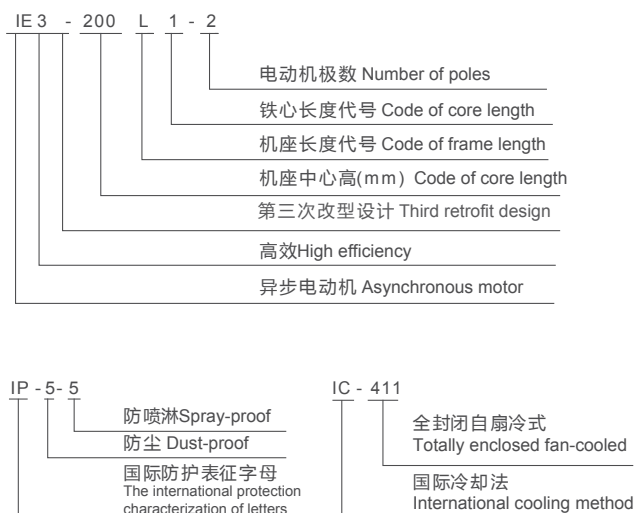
IE 3 - 200 L 1 - 2

电动机极数 Number of poles

铁心长度代号 Code of core length

机座长度代号 Code of frame length

机座中心高(mm) Code of core length

第三次改型设计 Third retrofit design

高效High efficiency

异步电动机 Asynchronous motor

IP - 5 - 5

防喷淋Spray-proof

防尘 Dust-proof

国际防护表征字母
The international protection characterization of letters

IC - 411

全封闭自扇冷式
Totally enclosed fan-cooled

国际冷却法
International cooling method